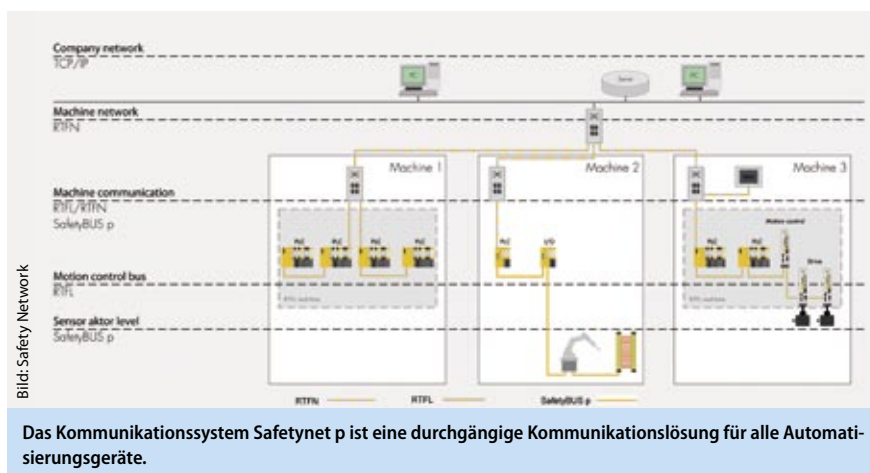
Company network
TCP/IP

Server

Machine network
RTFN

Machine 1

Machine 2

Machine 3

Machine communication
RTFL/RTFN
SafetyBUS p

PLC

PLC

PLC

PLC

PLC

I/O

Motion control

Drive

Motion control bus
RTFL

RTFL machine

RTFL machine

Sensor aktor level
SafetyBUS p

RTFN

RTFL

SafetyBUS p

Bild: Safety Network

Das Kommunikationssystem Safetynet p ist eine durchgängige Kommunikationslösung für alle Automatisierungsgeräte.